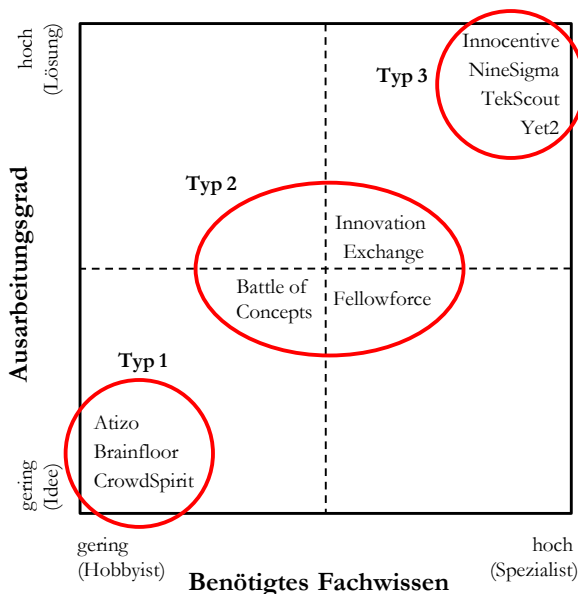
hoch (Lösung)

Ausarbeitungsgrad

gering (Idee)

Typ 3

Innocentive
NineSigma
TekScout
Yet2

Typ 2

Innovation Exchange

Battle of Concepts

Fellowforce

Typ 1

Atizo
Brainfloor
CrowdSpirit

gering (Hobbyist)

Benötigtes Fachwissen

hoch (Spezialist)